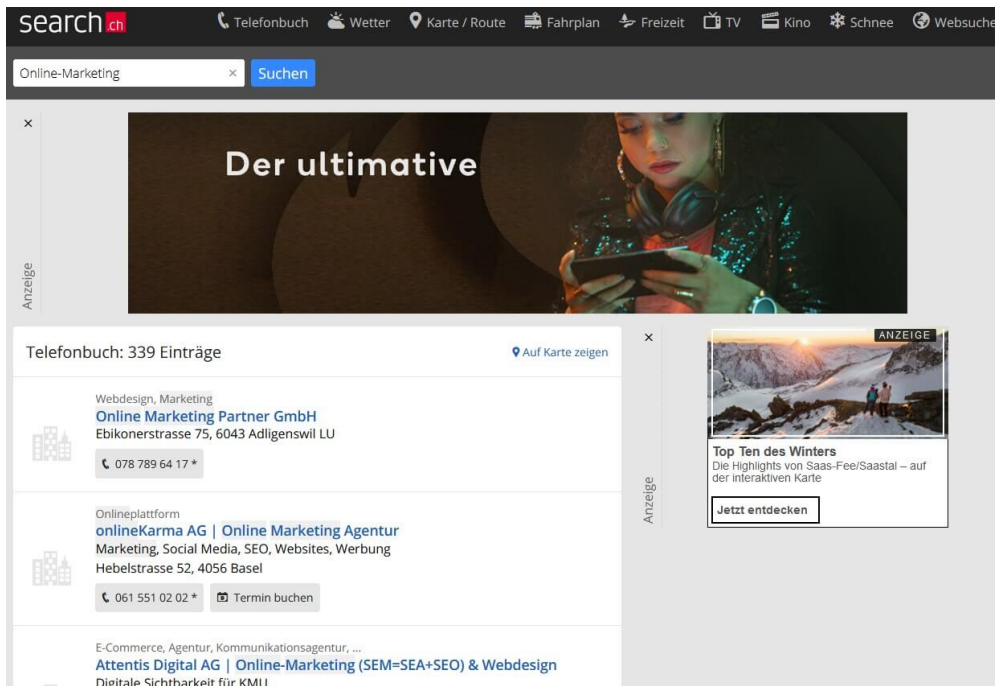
search.ch Telefonbuch Wetter Karte / Route Fahrplan Freizeit TV Kino Schnee Websuche

Online-Marketing × Suchen

×

Anzeige

Der ultimative

Telefonbuch: 339 Einträge

Auf Karte zeigen

Webdesign, Marketing
Online Marketing Partner GmbH
Ebikonerstrasse 75, 6043 Adligenswil LU
078 789 64 17 *

Onlineplattform
onlineKarma AG | Online Marketing Agentur
Marketing, Social Media, SEO, Websites, Werbung
Hebelstrasse 52, 4056 Basel
061 551 02 02 * Termin buchen

E-Commerce, Agentur, Kommunikationsagentur, ...
Attentis Digital AG | Online-Marketing (SEM=SEA+SEO) & Webdesign
Digitale Sichtbarkeit für KMU

×

Anzeige

ANZEIGE

Top Ten des Winters
Die Highlights von Saas-Fee/Saastal – auf der interaktiven Karte
Jetzt entdecken